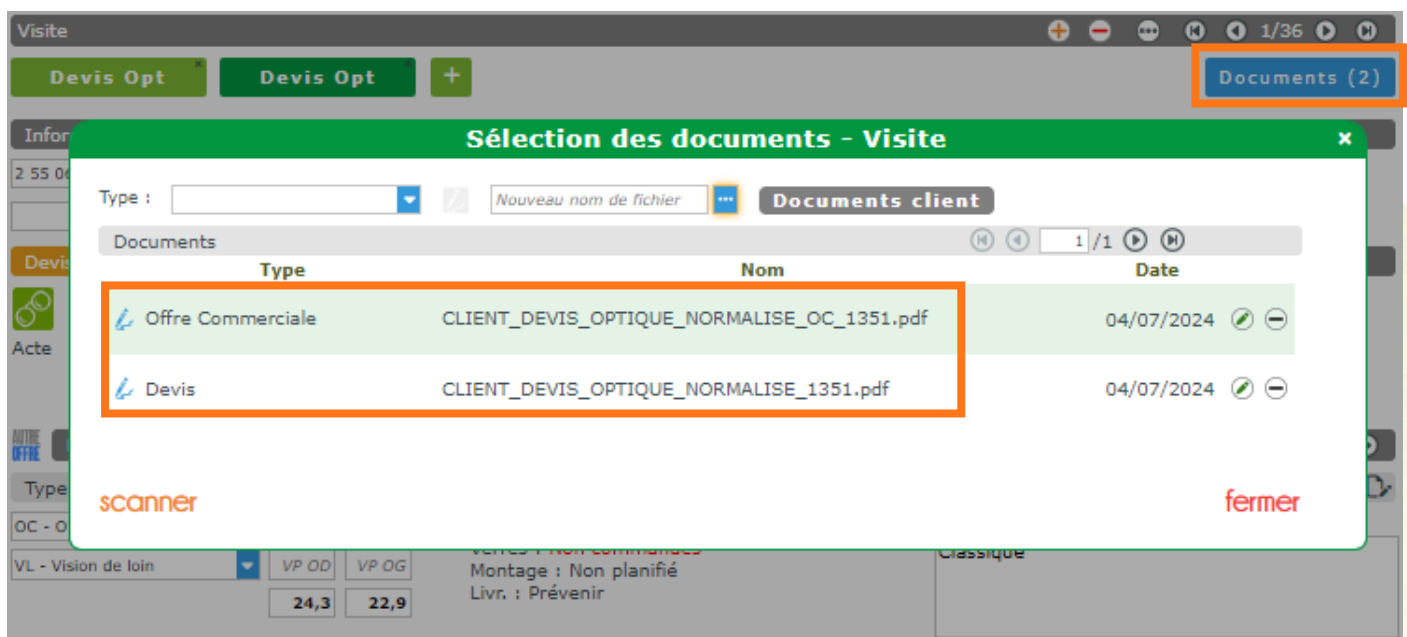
Visite

1/36

Devis Opt

Devis Opt

+

Documents (2)

Infor

2 55 0

Devis

Acte

Sélection des documents - Visite

×

Type :

Nouveau nom de fichier

Documents client

Documents

1 /1

| Type | Nom | Date |
|---|---|---|
| Offre Commerciale | CLIENT_DEVIS_OPTIQUE_NORMALISE_OC_1351.pdf | 04/07/2024 |
| Devis | CLIENT_DEVIS_OPTIQUE_NORMALISE_1351.pdf | 04/07/2024 |

scanner

fermer

AUTRE OFFRE

Type

OC - O

VL - Vision de loin

VP OD

VP OG

24,3

22,9

Verres : Non commandés

Montage : Non planifié

Livr. : Prévenir

Classique